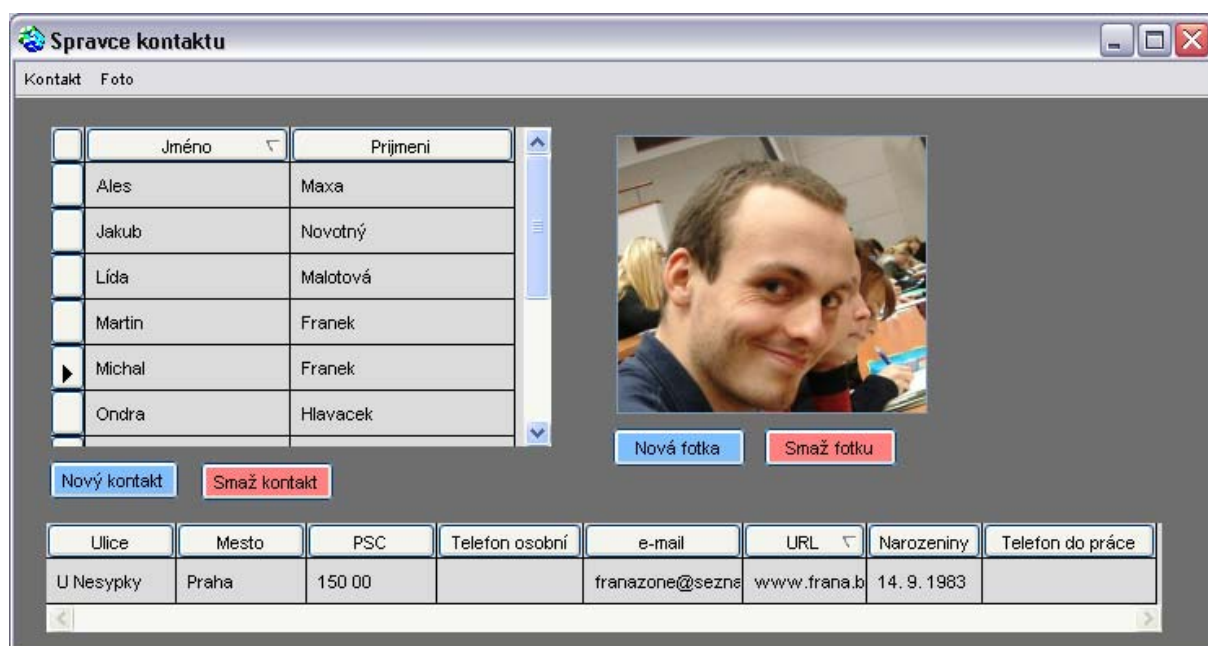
Spravce kontaktu

Kontakt Foto

| | Jméno | Prijmeni |
|---|---|---|
| | Ales | Maxa |
| | Jakub | Novotný |
| | Lída | Malotová |
| | Martin | Franek |
| ▶ | Michal | Franek |
| | Ondra | Hlavacek |

Nová fotka Smaž fotku

Nový kontakt Smaž kontakt

| Ulice | Mesto | PSC | Telefon osobní | e-mail | URL | Narozeniny | Telefon do práce |
|---|---|---|---|---|---|---|---|
| U Nesypky | Praha | 150 00 | | franazone@sezna | www.frana.b | 14. 9. 1983 | |